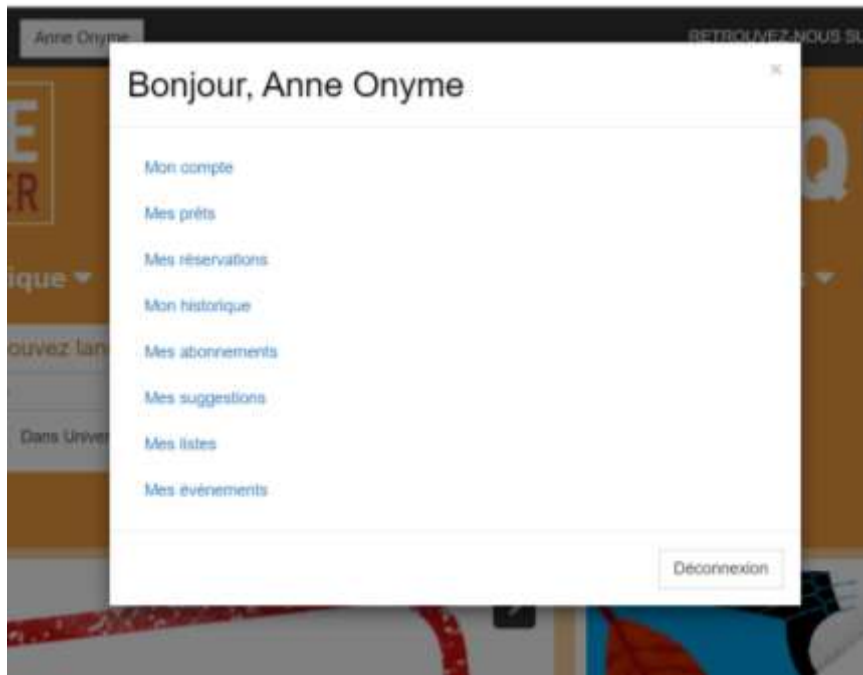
Anne Onyme

RETROUVEZ-NOUS SU

E
ER

ique

ouvez lan

Dans Univer

Q

Bonjour, Anne Onyme

×

Mon compte

Mes prêts

Mes réservations

Mon historique

Mes abonnements

Mes suggestions

Mes listes

Mes évènements

Déconnexion